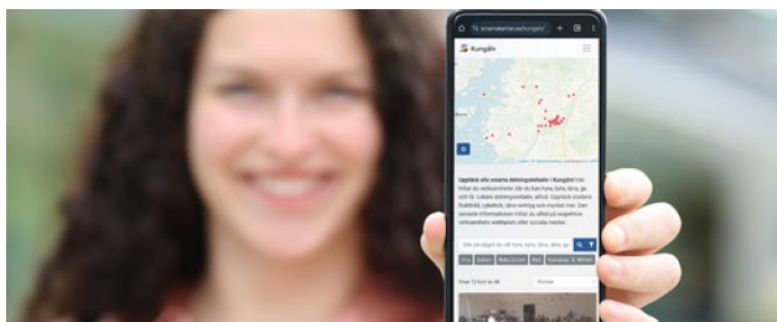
smartakartan.se/kungalv

Kungälv

Upptäck alla smarta delningsställen i Kungälv! Här hittar du verksamheter där du kan hyra, byta, låna, ge och få. Lokala delningsställen, alltså. Upptäck cirkulera hobbies, cykelkök, låna verktyg och mycket mer. Den senaste informationen hittar du alltid på respektive verksamhets webbplats eller sociala medier.

Sök på något du vill hyra, byta, låna, ge

Visa 12 kort av 46